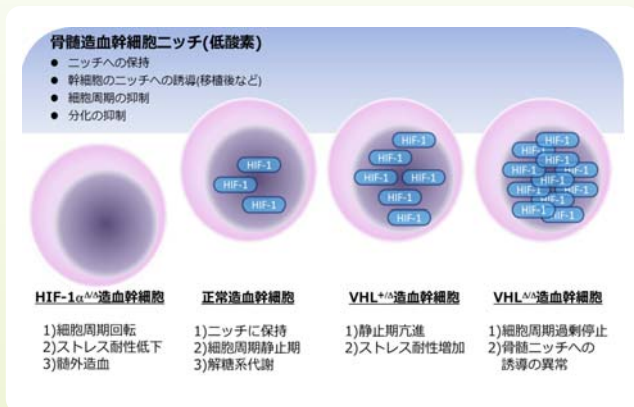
骨髄造血幹細胞ニッチ(低酸素)
● ニッチへの保持
● 幹細胞のニッチへの誘導(移植後など)
● 細胞周期の抑制
● 分化の抑制

HIF-1
HIF-1
HIF-1

HIF-1
HIF-1
HIF-1
HIF-1
HIF-1
HIF-1

HIF-1
HIF-1
HIF-1
HIF-1
HIF-1
HIF-1
HIF-1
HIF-1
HIF-1
HIF-1
HIF-1
HIF-1
HIF-1
HIF-1

HIF-1α$^{\Delta/\Delta}$造血幹細胞
1)細胞周期回転
2)ストレス耐性低下
3)髄外造血

正常造血幹細胞
1)ニッチに保持
2)細胞周期静止期
3)解糖系代謝

VHL$^{+/\Delta}$造血幹細胞
1)静止期亢進
2)ストレス耐性増加

VHL$^{\Delta/\Delta}$造血幹細胞
1)細胞周期過剰停止
2)骨髄ニッチへの誘導の異常